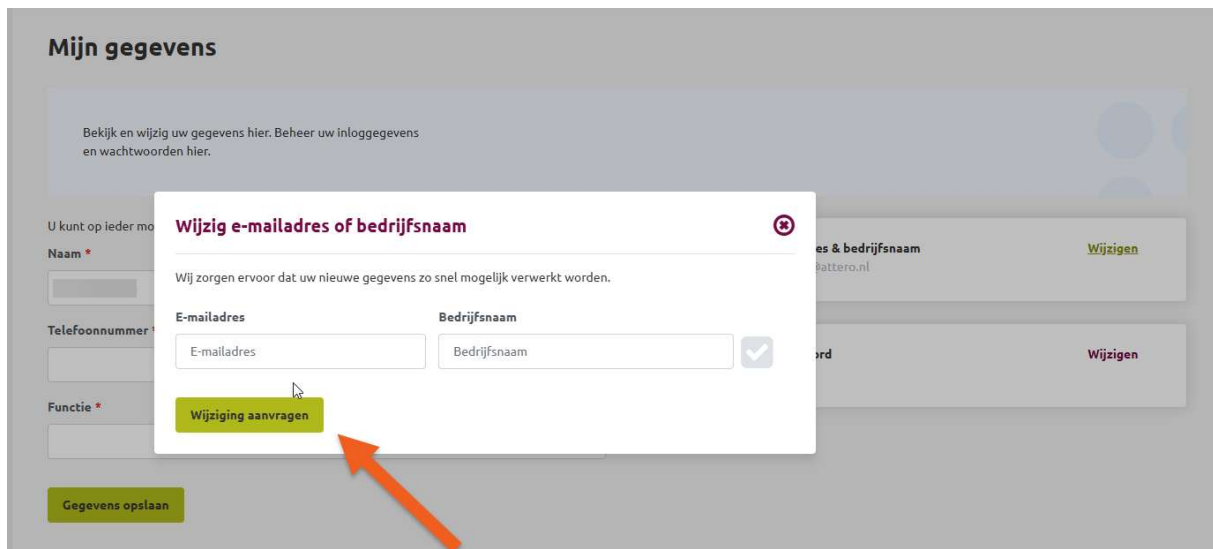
Mijn gegevens

Bekijk en wijzig uw gegevens hier. Beheer uw inloggegevens en wachtwoorden hier.

U kunt op ieder mo

Naam *

Telefoonnummer *

Functie *

Gegevens opslaan

es & bedrijfsnaam

@attero.nl

Wijzigen

ord

Wijzigen

Wijzig e-mailadres of bedrijfsnaam

Wij zorgen ervoor dat uw nieuwe gegevens zo snel mogelijk verwerkt worden.

E-mailadres

E-mailadres

Bedrijfsnaam

Bedrijfsnaam

Wijziging aanvragen